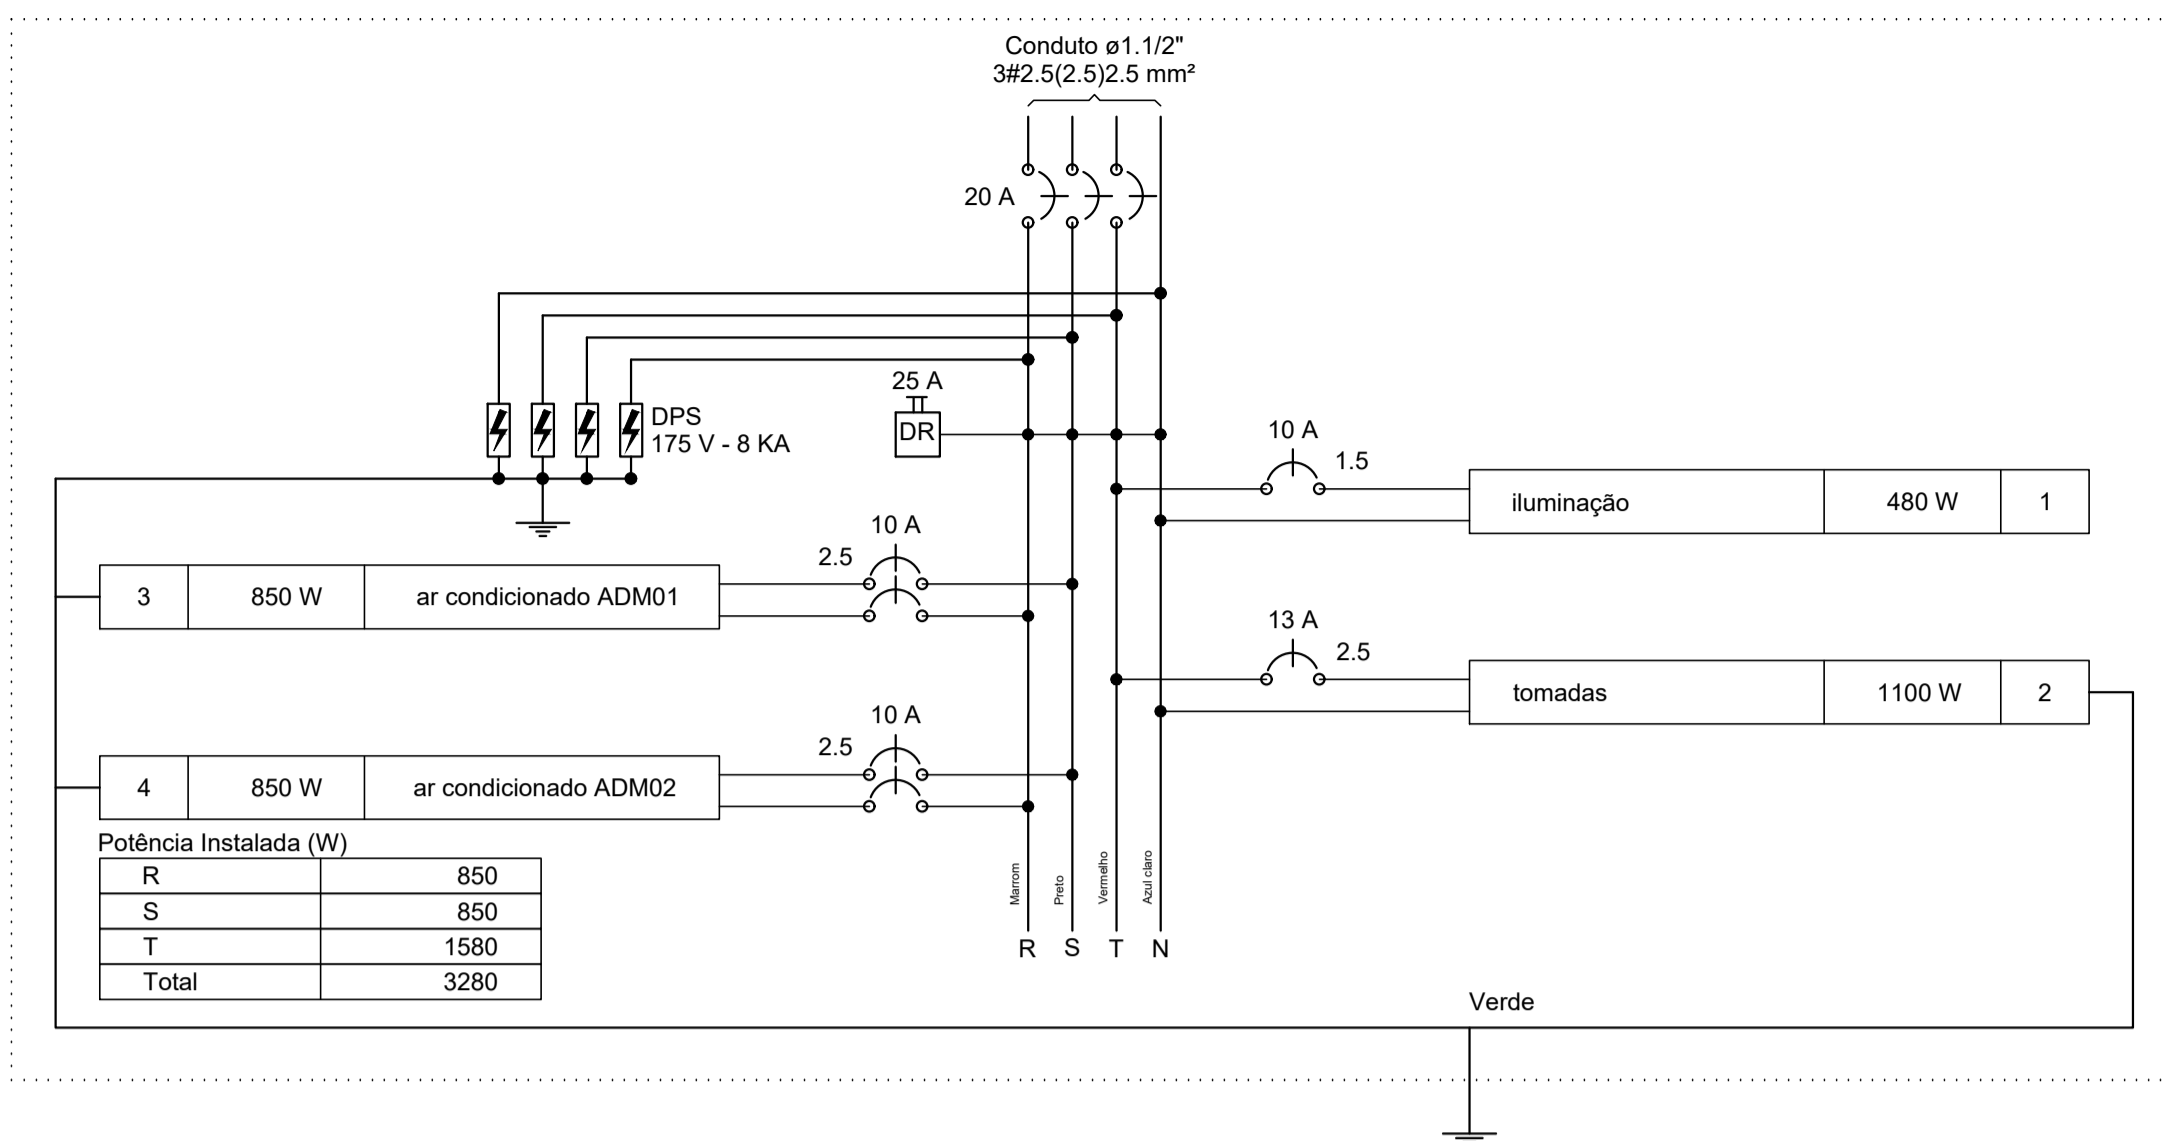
Conduto ø1.1/2"
3#2.5(2.5)2.5 mm²

20 A

25 A

DR

DPS
175 V - 8 KA

10 A
1.5

| iluminação | 480 W | 1 |
|---|---|---|

10 A
2.5

| 3 | 850 W | ar condicionado ADM01 |
|---|---|---|

13 A
2.5

| tomadas | 1100 W | 2 |
|---|---|---|

10 A
2.5

| 4 | 850 W | ar condicionado ADM02 |
|---|---|---|

Potência Instalada (W)

| R | 850 |
|---|---|
| S | 850 |
| T | 1580 |
| Total | 3280 |

Marrom
Preto
Vermelho
Azul claro

R S T N

Verde